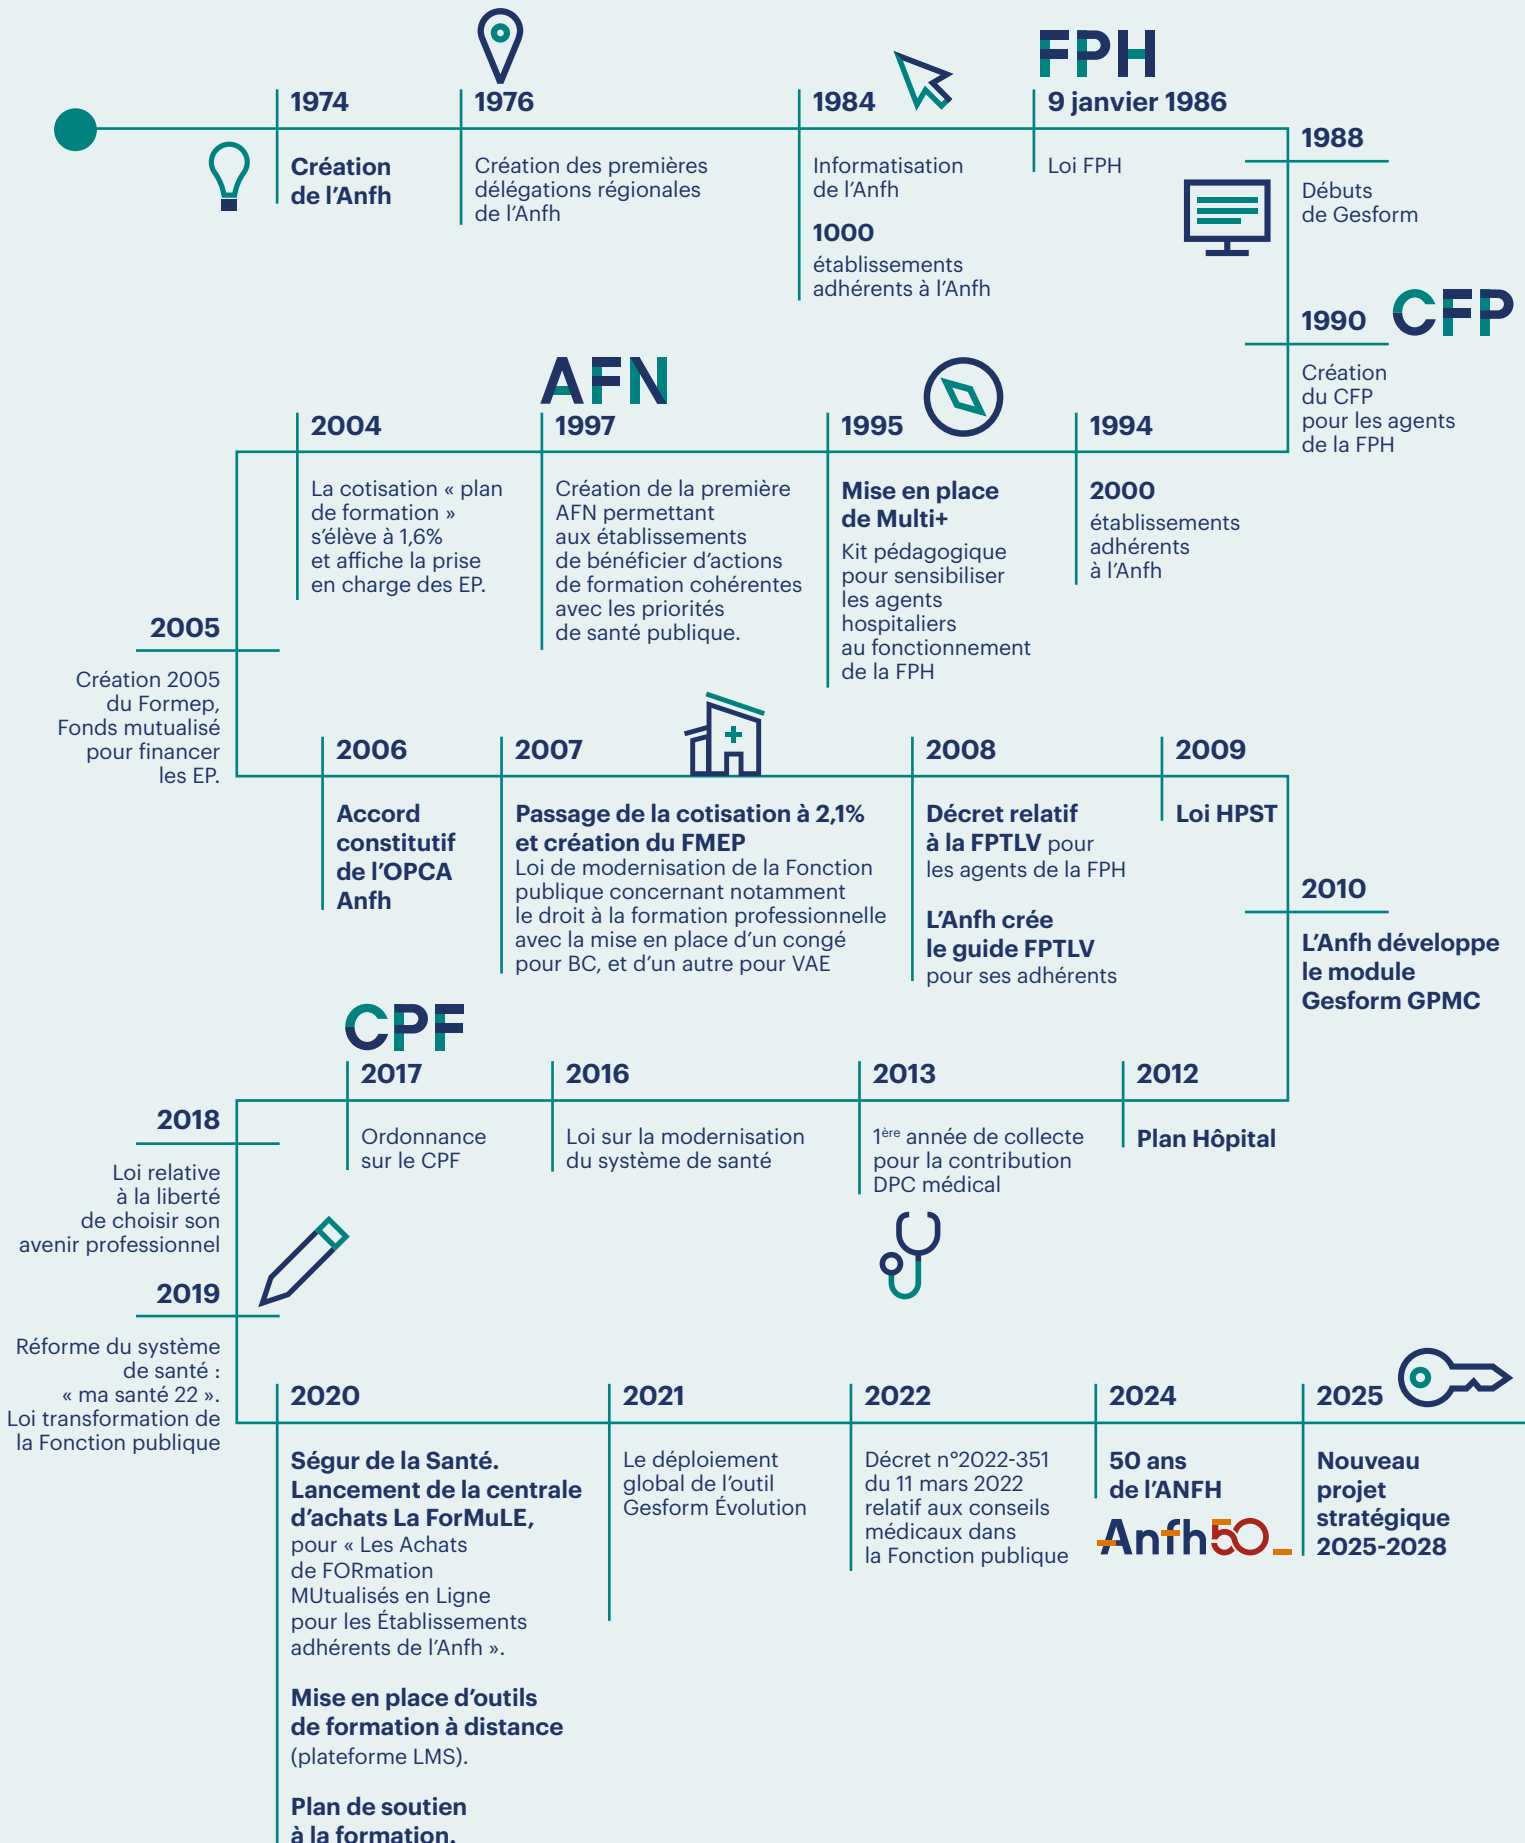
1974
Création de l'Anfh

1976
Création des premières délégations régionales de l'Anfh

1984
Informatisation de l'Anfh
1000
établissements adhérents à l'Anfh

FPH
9 janvier 1986
Loi FPH

1988
Débuts de Gesform

1990 CFP
Création du CFP pour les agents de la FPH

1994
2000
établissements adhérents à l'Anfh

1995
Mise en place de Multi+
Kit pédagogique pour sensibiliser les agents hospitaliers au fonctionnement de la FPH

AFN
1997
Création de la première AFN permettant aux établissements de bénéficier d'actions de formation cohérentes avec les priorités de santé publique.

2004
La cotisation « plan de formation » s'élève à 1,6% et affiche la prise en charge des EP.

2005
Création 2005 du Formep, Fonds mutualisé pour financer les EP.

2006
Accord constitutif de l'OPCA Anfh

2007
Passage de la cotisation à 2,1% et création du FMEP
Loi de modernisation de la Fonction publique concernant notamment le droit à la formation professionnelle avec la mise en place d'un congé pour BC, et d'un autre pour VAE

2008
Décret relatif à la FPTLV pour les agents de la FPH
L'Anfh crée le guide FPTLV pour ses adhérents

2009
Loi HPST

2010
L'Anfh développe le module Gesform GPMC

2012
Plan Hôpital

2013
1$^{ère}$ année de collecte pour la contribution DPC médical

2016
Loi sur la modernisation du système de santé

CPF
2017
Ordonnance sur le CPF

2018
Loi relative à la liberté de choisir son avenir professionnel

2019
Réforme du système de santé : « ma santé 22 ». Loi transformation de la Fonction publique

2020
Ségur de la Santé. Lancement de la centrale d'achats La ForMuLE, pour « Les Achats de FORmation MUtualisés en Ligne pour les Établissements adhérents de l'Anfh ».
Mise en place d'outils de formation à distance (plateforme LMS).
Plan de soutien à la formation.

2021
Le déploiement global de l'outil Gesform Évolution

2022
Décret n°2022-351 du 11 mars 2022 relatif aux conseils médicaux dans la Fonction publique

2024
50 ans de l'ANFH
Anfh50

2025
Nouveau projet stratégique 2025-2028